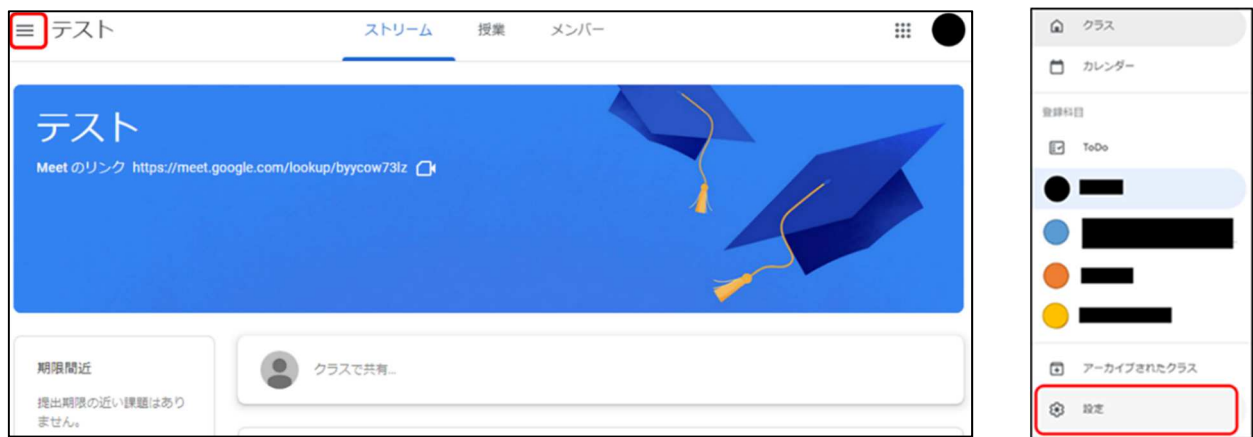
テスト

ストリーム　授業　メンバー

テスト

Meet のリンク https://meet.google.com/lookup/byycow73lz

期限間近

提出期限の近い課題はありません。

クラスで共有...

クラス

カレンダー

登録科目

ToDo

アーカイブされたクラス

設定